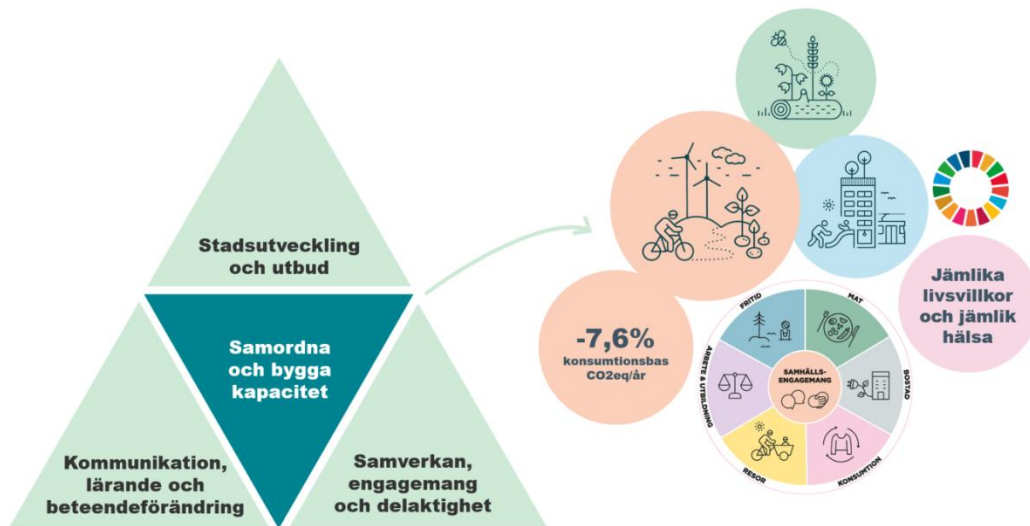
Stadsutveckling och utbud

Samordna och bygga kapacitet

Kommunikation, lärande och beteendeförändring

Samverkan, engagemang och delaktighet

-7,6%
konsumtionsbas
CO2eq/år

Jämlika livsvillkor och jämlik hälsa

FRITID
MAT
BOSTAD
KONSUMTION
RESOR
ARBETE & UTBILDNING
SAMHÄLLS-ENGAGEMANG